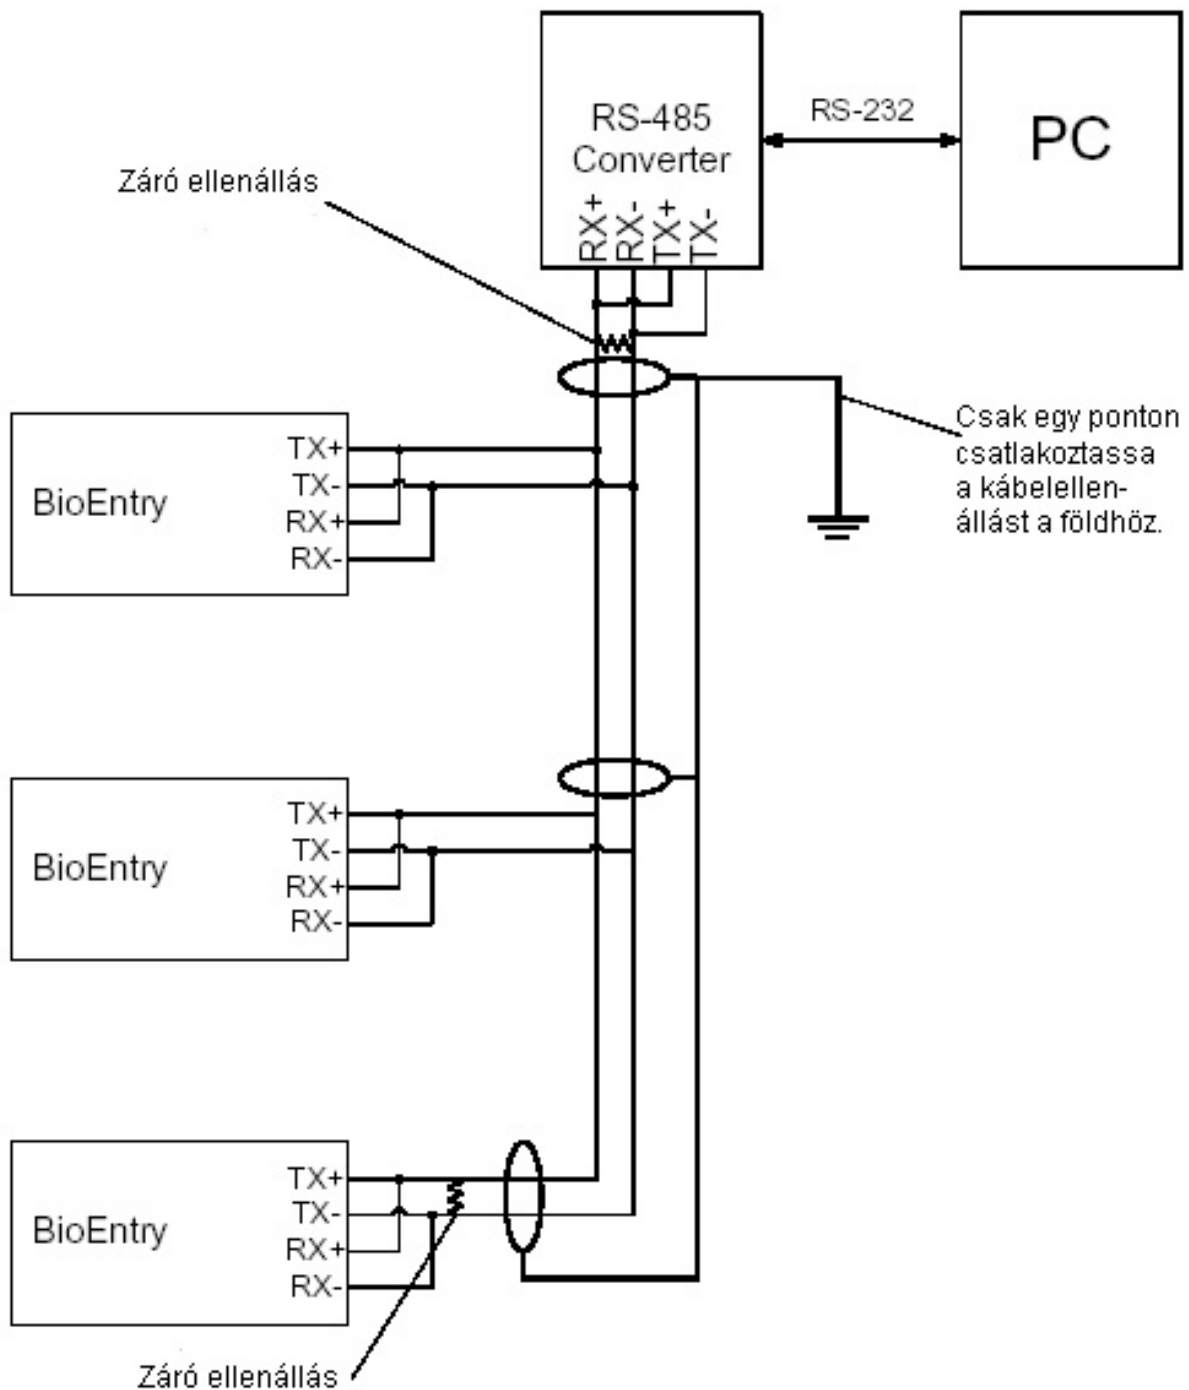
RS-485 Converter

RX+ RX- TX+ TX-

RS-232

PC

Záró ellenállás

Csak egy ponton csatlakoztassa a kábelellenállást a földhöz.

BioEntry

TX+
TX-
RX+
RX-

BioEntry

TX+
TX-
RX+
RX-

BioEntry

TX+
TX-
RX+
RX-

Záró ellenállás